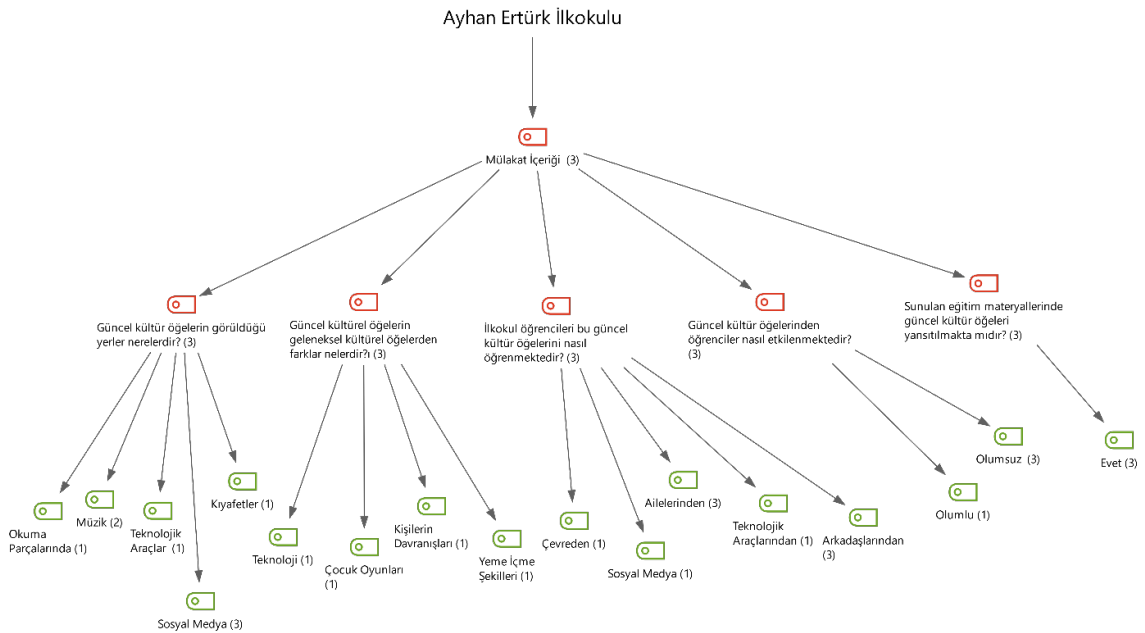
Ayhan Ertürk İlkokulu

Mülakat İçeriği (3)

Güncel kültür ögelerin görüldüğü yerler nerelerdir? (3)

Güncel kültürel ögelerin geleneksel kültürel ögelerden farklar nelerdir?ı (3)

İlkokul öğrencileri bu güncel kültür ögelerini nasıl öğrenmektedir? (3)

Güncel kültür ögelerinden öğrenciler nasıl etkilenmektedir? (3)

Sunulan eğitim materyallerinde güncel kültür ögeleri yansıtılmakta mıdır? (3)

Okuma Parçalarında (1)

Müzik (2)

Teknolojik Araçlar (1)

Sosyal Medya (3)

Kıyafetler (1)

Teknoloji (1)

Çocuk Oyunları (1)

Kişilerin Davranışları (1)

Yeme İçme Şekilleri (1)

Çevreden (1)

Sosyal Medya (1)

Ailelerinden (3)

Teknolojik Araçlarından (1)

Arkadaşlarından (3)

Olumlu (1)

Olumsuz (3)

Evet (3)